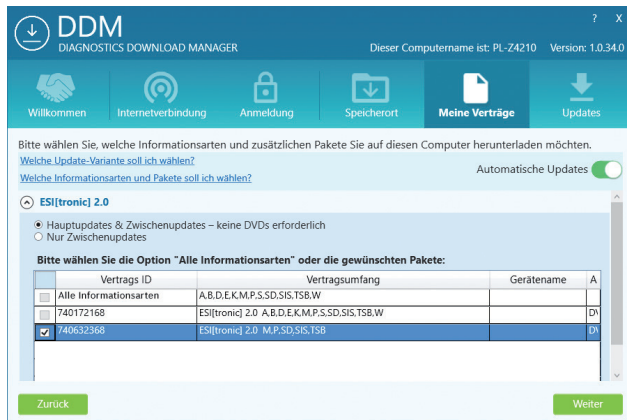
? X

DDM
DIAGNOSTICS DOWNLOAD MANAGER

Dieser Computername ist: PL-Z4210 Version: 1.0.34.0

Willkommen
Internetverbindung
Anmeldung
Speicherort
Meine Verträge
Updates

Bitte wählen Sie, welche Informationsarten und zusätzlichen Pakete Sie auf diesen Computer herunterladen möchten.

Welche Update-Variante soll ich wählen?

Welche Informationsarten und Pakete soll ich wählen?

Automatische Updates

ESI[tronic] 2.0

Hauptupdates & Zwischenupdates – keine DVDs erforderlich
Nur Zwischenupdates

Bitte wählen Sie die Option "Alle Informationsarten" oder die gewünschten Pakete:

| | Vertrags ID | Vertragsumfang | Gerätename | A |
|---|---|---|---|---|
| | Alle Informationsarten | A,B,D,E,K,M,P,S,SD,SIS,TSB,W | | |
| | 740172168 | ESI[tronic] 2.0 A,B,D,E,K,M,P,S,SD,SIS,TSB,W | | D\ |
| ☑ | 740632368 | ESI[tronic] 2.0 M,P,SD,SIS,TSB | | D\ |

Zurück
Weiter